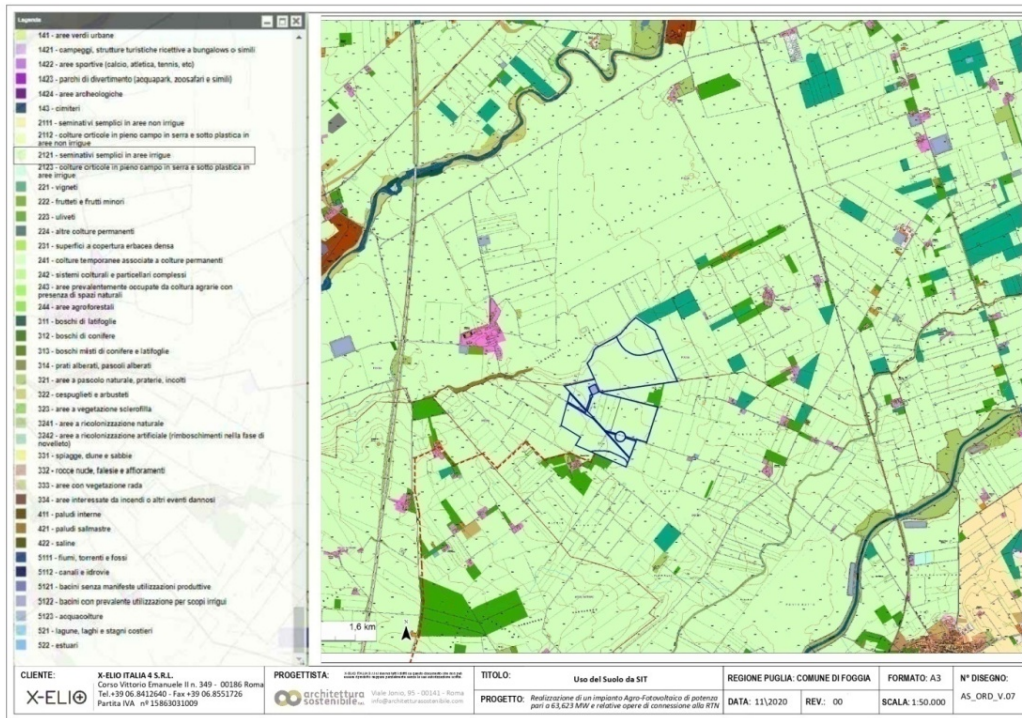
Legenda

141 - aree verdi urbane
1421 - campeggi, strutture turistiche ricettive a bungalows o simili
1422 - aree sportive (calcio, atletica, tennis, etc)
1423 - parchi di divertimento (acquapark, zoosafari e simili)
1424 - aree archeologiche
143 - cimiteri
2111 - seminativi semplici in aree non irrigue
2112 - colture orticole in pieno campo in serra e sotto plastica in aree non irrigue
2121 - seminativi semplici in aree irrigue
2123 - colture orticole in pieno campo in serra e sotto plastica in aree irrigue
221 - vigneti
222 - frutteti e frutti minori
223 - uliveti
224 - altre colture permanenti
231 - superfici a copertura erbacea densa
241 - colture temporanee associate a colture permanenti
242 - sistemi colturali e particellari complessi
243 - aree prevalentemente occupate da coltura agrarie con presenza di spazi naturali
244 - aree agroforestali
311 - boschi di latifoglie
312 - boschi di conifere
313 - boschi misti di conifere e latifoglie
314 - prati alberati, pascoli alberati
321 - aree a pascolo naturale, praterie, incolti
322 - cespuglieti e arbusteti
323 - aree a vegetazione sclerofilla
3241 - aree a ricolonizzazione naturale
3242 - aree a ricolonizzazione artificiale (rimboschimenti nella fase di novelleto)
331 - spiagge, dune e sabbie
332 - rocce nude, falesie e affioramenti
333 - aree con vegetazione rada
334 - aree interessate da incendi o altri eventi dannosi
411 - paludi interne
421 - paludi salmastre
422 - saline
5111 - fiumi, torrenti e fossi
5112 - canali e idrovie
5121 - bacini senza manifeste utilizzazioni produttive
5122 - bacini con prevalente utilizzazione per scopi irrigui
5123 - acquacolture
521 - lagune, laghi e stagni costieri
522 - estuari

1,6 km

CLIENTE: X-ELIO ITALIA 4 S.R.L. Corso Vittorio Emanuele II n. 349 - 00186 Roma Tel.+39 06.8412640 - Fax +39 06.8551726 Partita IVA nº 15863031009
X-ELIO
PROGETTISTA: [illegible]
architettura sostenibile Viale Jonio, 95 - 00141 - Roma info@architetturasostenibile.com
TITOLO: Uso del Suolo da SIT
PROGETTO: Realizzazione di un impianto Agro-Fotovoltaico di potenza pari a 63,623 MW e relative opere di connessione alla RTN
REGIONE PUGLIA: COMUNE DI FOGGIA
FORMATO: A3
Nº DISEGNO: AS_ORD_V.07
DATA: 11\2020
REV.: 00
SCALA: 1:50.000